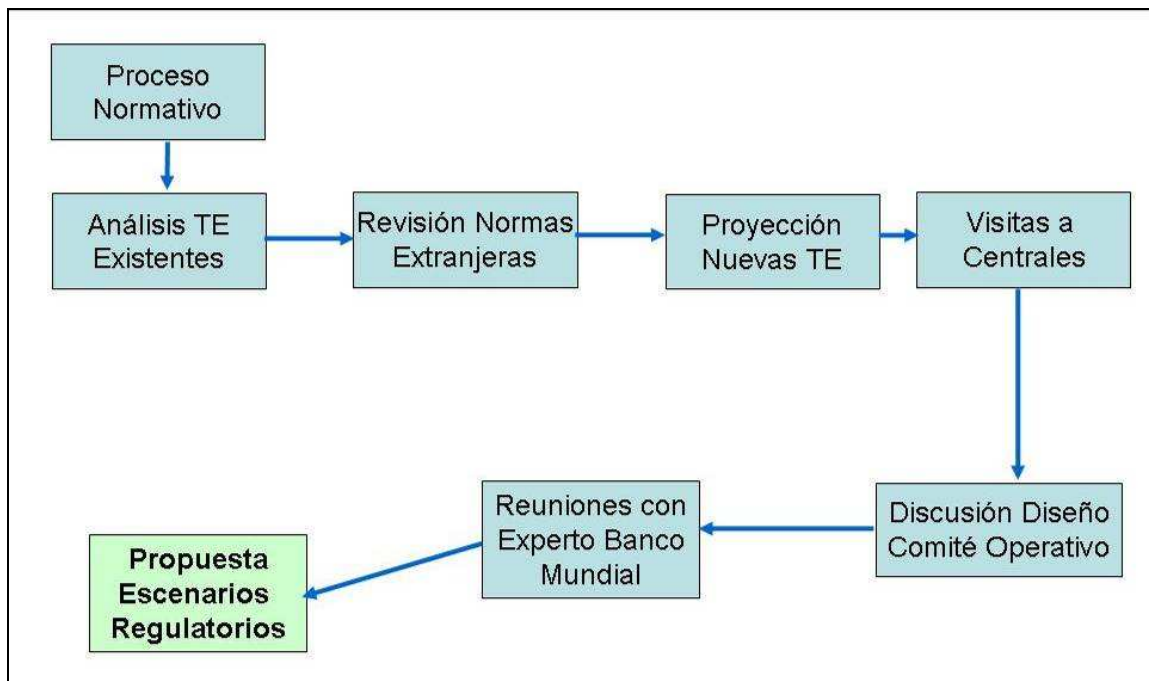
Proceso Normativo

Análisis TE Existentes

Revisión Normas Extranjeras

Proyección Nuevas TE

Visitas a Centrales

Discusión Diseño Comité Operativo

Reuniones con Experto Banco Mundial

Propuesta Escenarios Regulatorios